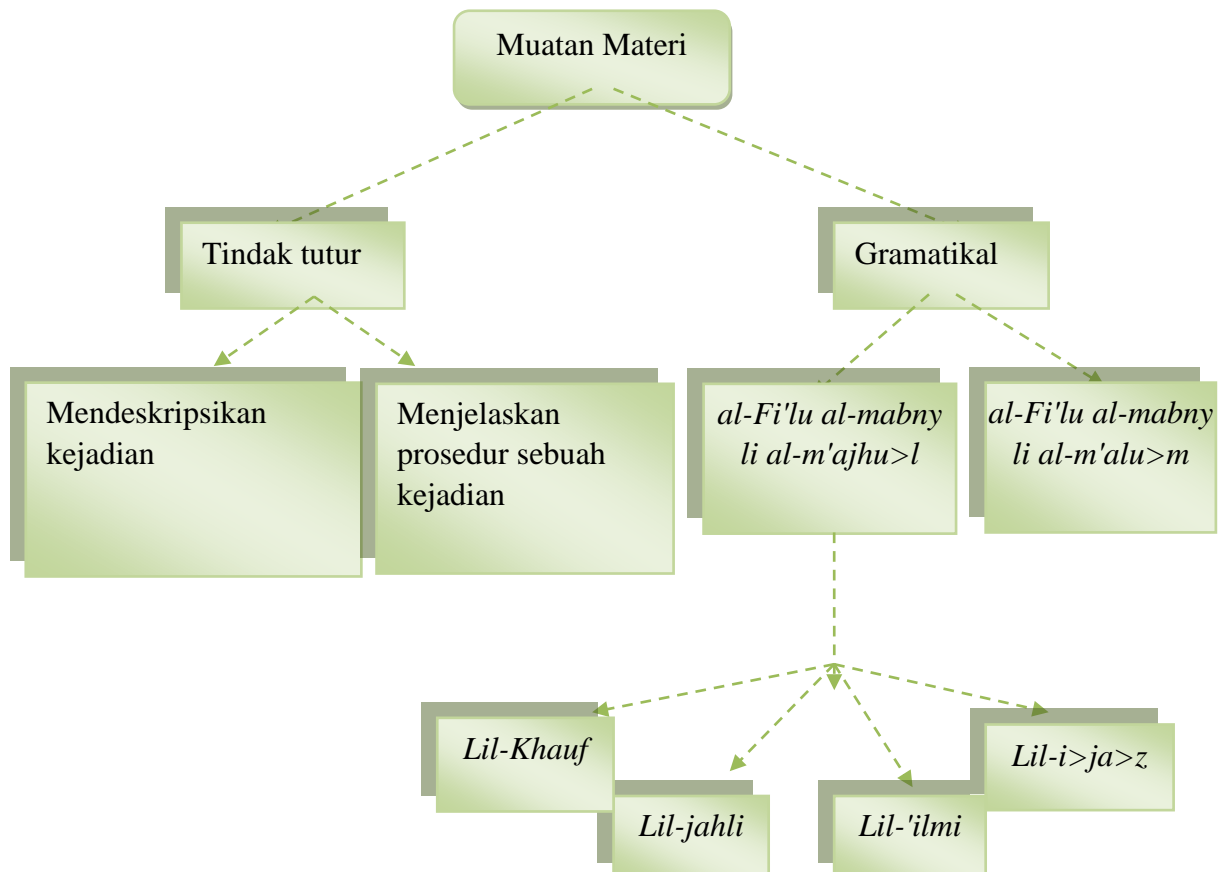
Muatan Materi

Tindak tutur

Gramatikal

Mendeskripsikan kejadian

Menjelaskan prosedur sebuah kejadian

al-Fi'lu al-mabny li al-m'ajhu>l

al-Fi'lu al-mabny li al-m'alu>m

Lil-Khauf

Lil-jahli

Lil-'ilmi

Lil-i>ja>z